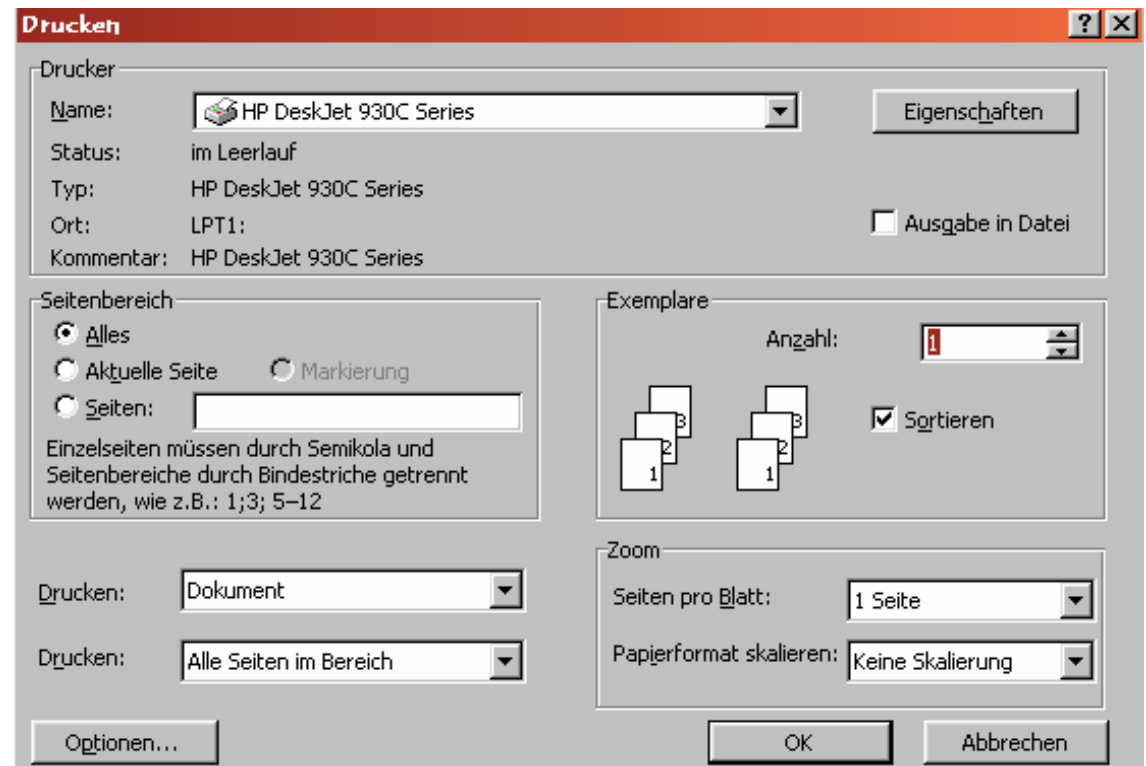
Drucken

?

Drucker

Name: HP DeskJet 930C Series

Eigenschaften

Status: im Leerlauf

Typ: HP DeskJet 930C Series

Ort: LPT1:

Kommentar: HP DeskJet 930C Series

Ausgabe in Datei

Seitenbereich

Alles

Aktuelle Seite

Markierung

Seiten:

Einzelseiten müssen durch Semikola und Seitenbereiche durch Bindestriche getrennt werden, wie z.B.: 1;3; 5–12

Exemplare

Anzahl: 1

3 2 1

3 2 1

Sortieren

Drucken: Dokument

Drucken: Alle Seiten im Bereich

Zoom

Seiten pro Blatt: 1 Seite

Papierformat skalieren: Keine Skalierung

Optionen...

OK

Abbrechen